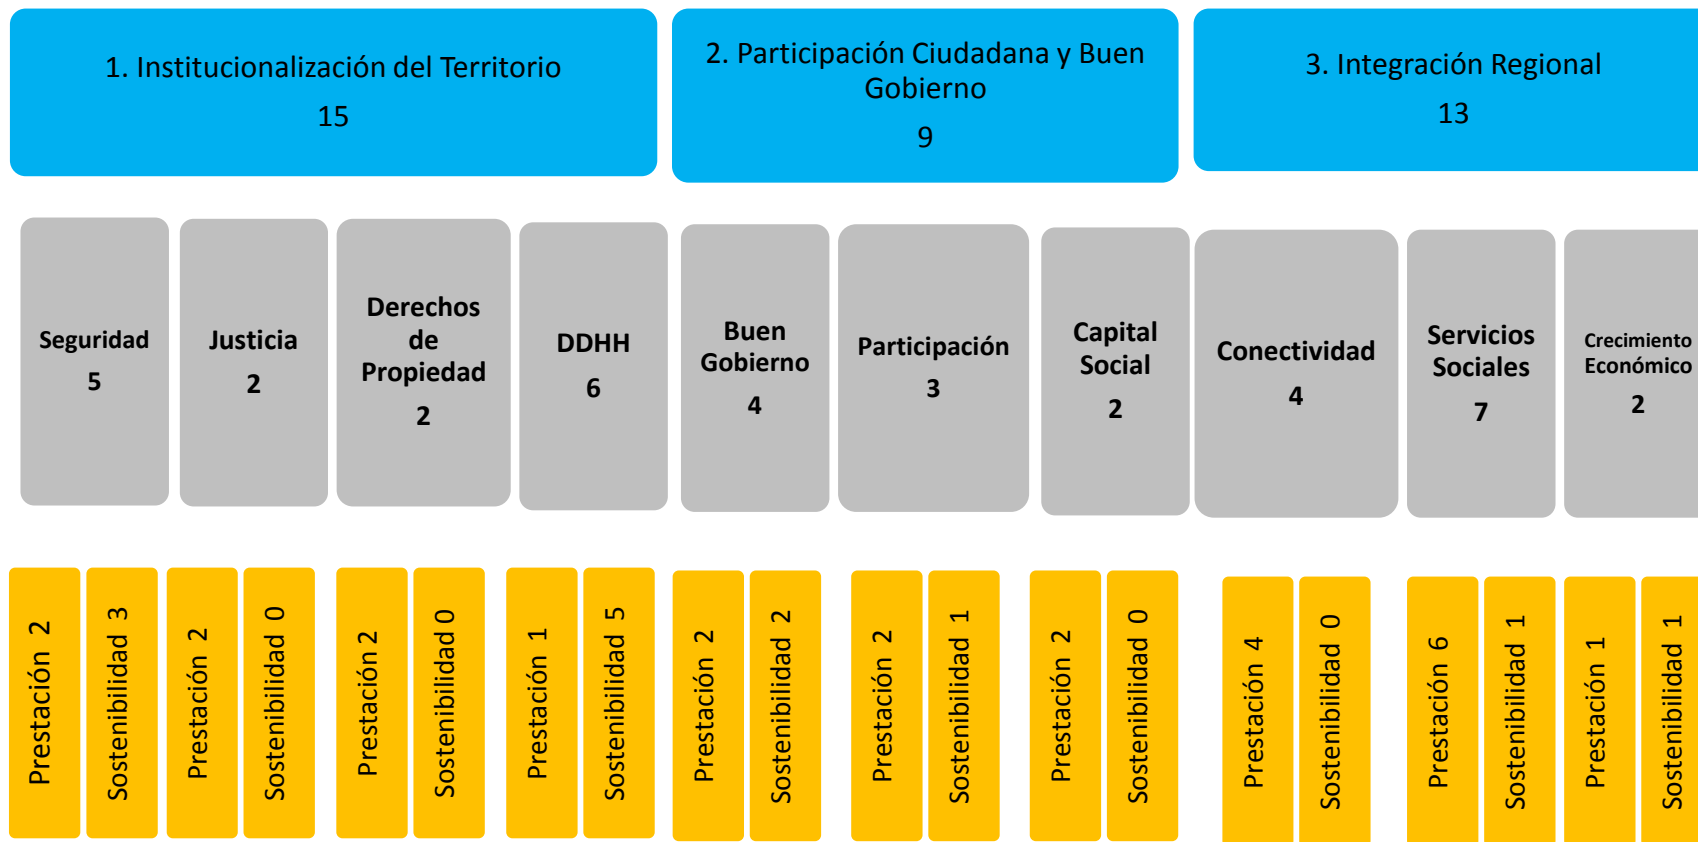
1. Institucionalización del Territorio
15

2. Participación Ciudadana y Buen Gobierno
9

3. Integración Regional
13

Seguridad
5

Justicia
2

Derechos de Propiedad
2

DDHH
6

Buen Gobierno
4

Participación
3

Capital Social
2

Conectividad
4

Servicios Sociales
7

Crecimiento Económico
2

Prestación 2

Sostenibilidad 3

Prestación 2

Sostenibilidad 0

Prestación 2

Sostenibilidad 0

Prestación 1

Sostenibilidad 5

Prestación 2

Sostenibilidad 2

Prestación 2

Sostenibilidad 1

Prestación 2

Sostenibilidad 0

Prestación 4

Sostenibilidad 0

Prestación 6

Sostenibilidad 1

Prestación 1

Sostenibilidad 1